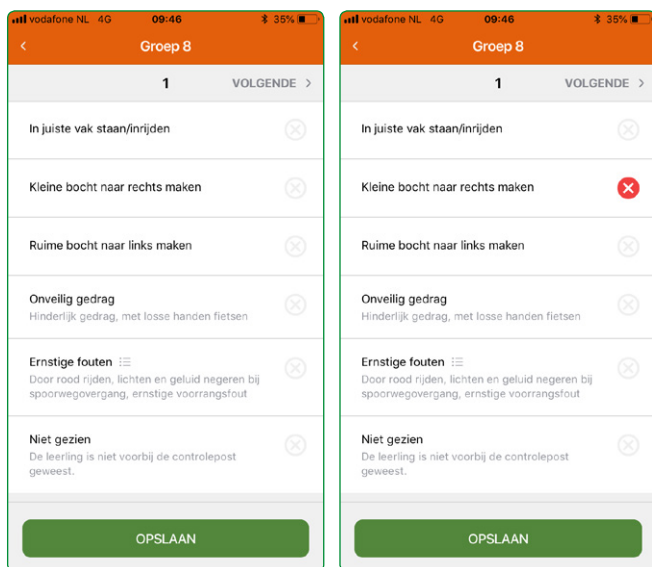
vodafone NL 4G 09:46 35%

<

Groep 8

1

VOLGENDE >

In juiste vak staan/inrijden

Kleine bocht naar rechts maken

Ruime bocht naar links maken

Onveilig gedrag
Hinderlijk gedrag, met losse handen fietsen

Ernstige fouten
Door rood rijden, lichten en geluid negeren bij spoorwegovergang, ernstige voorrangsfout

Niet gezien
De leerling is niet voorbij de controlepost geweest.

OPSLAAN

vodafone NL 4G 09:46 35%

<

Groep 8

1

VOLGENDE >

In juiste vak staan/inrijden

Kleine bocht naar rechts maken

Ruime bocht naar links maken

Onveilig gedrag
Hinderlijk gedrag, met losse handen fietsen

Ernstige fouten
Door rood rijden, lichten en geluid negeren bij spoorwegovergang, ernstige voorrangsfout

Niet gezien
De leerling is niet voorbij de controlepost geweest.

OPSLAAN